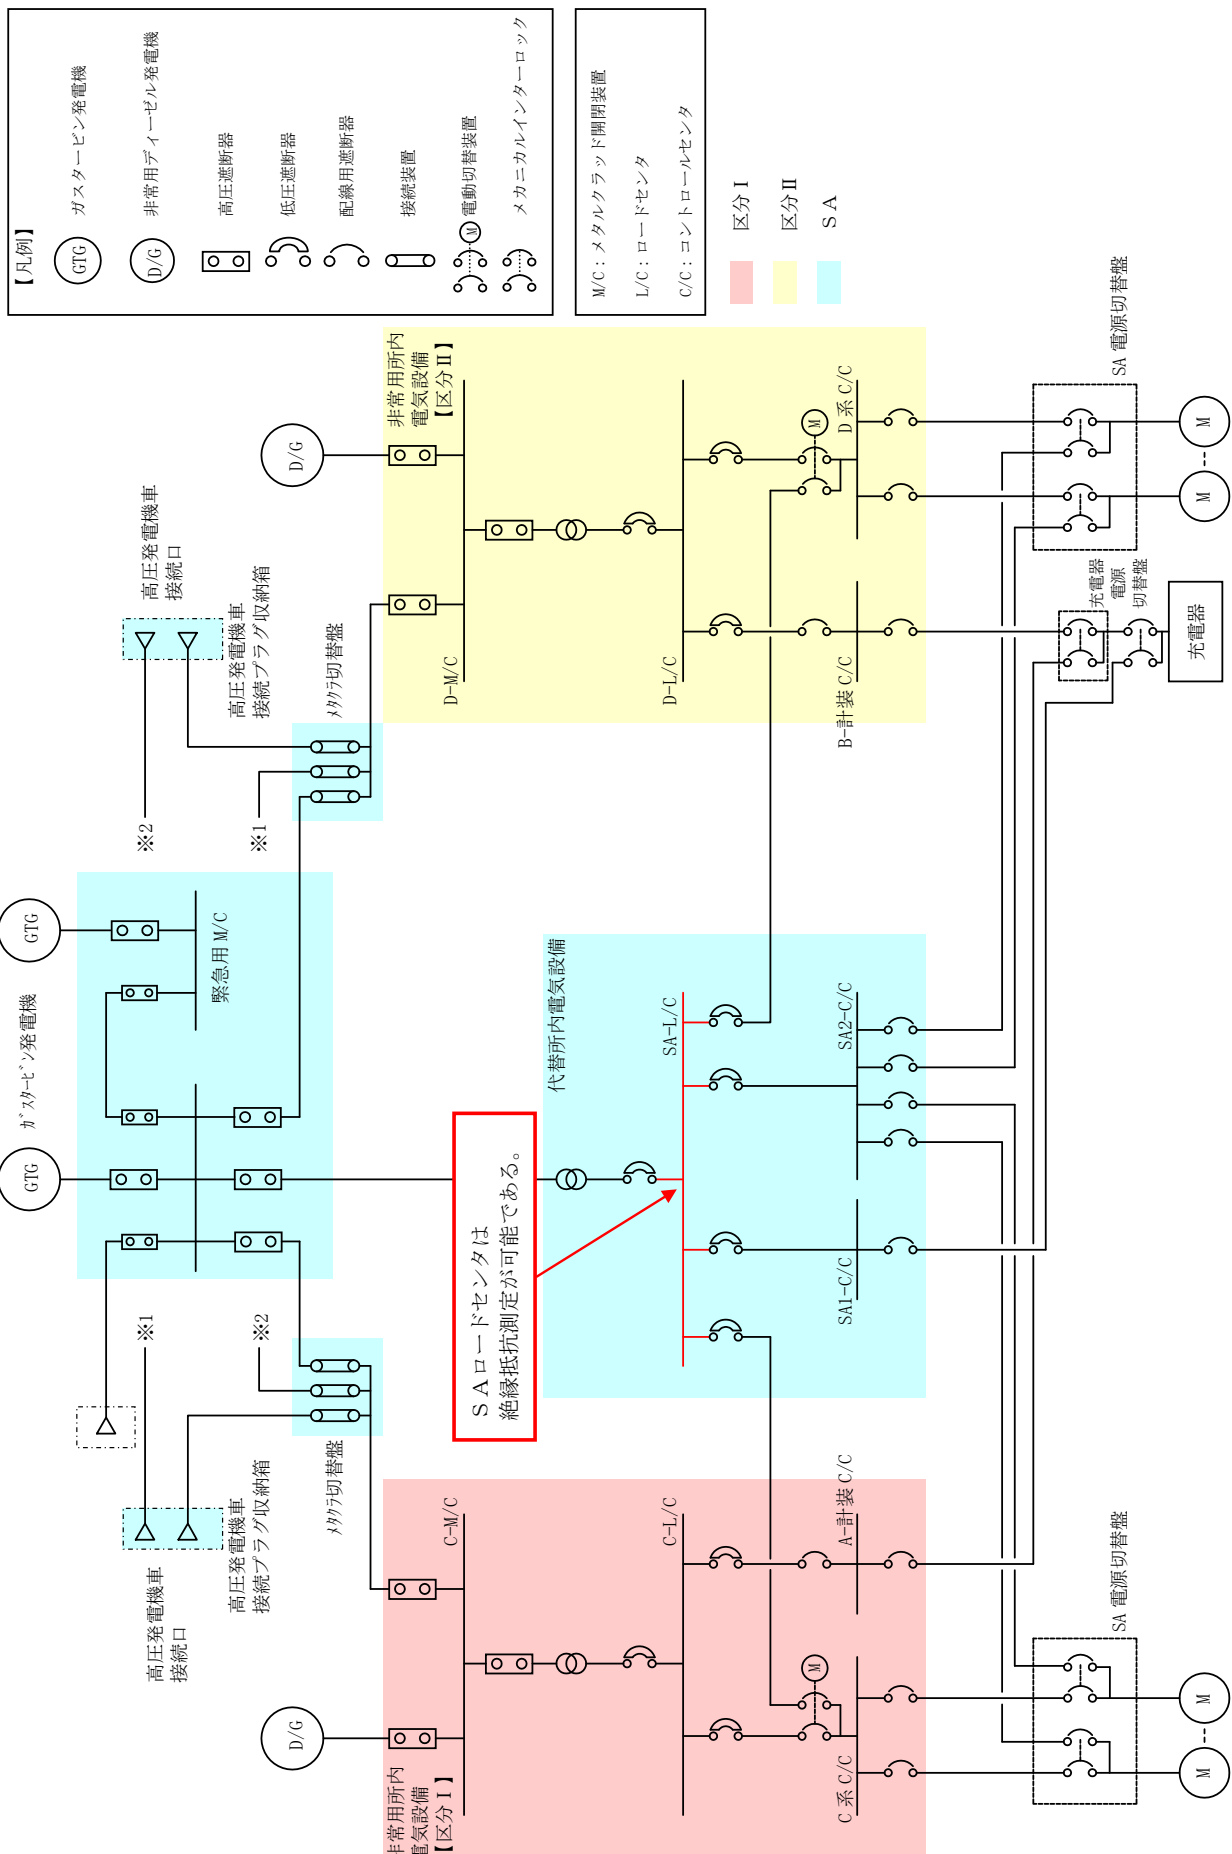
【凡例】
GTG ガスタービン発電機
D/G 非常用ディーゼル発電機
高圧遮断器
低圧遮断器
配線用遮断器
接続装置
M 電動切替装置
メカニカルインターロック

M/C：メタルクラッド開閉装置
L/C：ロードセンタ
C/C：コントロールセンタ

区分Ⅰ
区分Ⅱ
SA

D/G
非常用所内電気設備【区分Ⅱ】
D-M/C
D-L/C
M
D 系 C/C
B-計装 C/C
SA 電源切替盤
M
M
充電器
電源切替盤
充電器

高圧発電機車接続口
高圧発電機車接続プラグ収納箱
ﾒﾀｸﾗ切替盤
※2
※1

GTG
緊急用 M/C
ｶﾞｽﾀｰﾋﾞﾝ発電機
GTG

代替所内電気設備
SA-L/C
SA2-C/C
SA1-C/C

SAロードセンタは絶縁抵抗測定が可能である。

※1
※2
ﾒﾀｸﾗ切替盤
高圧発電機車接続プラグ収納箱
高圧発電機車接続口

C-M/C
C-L/C
A-計装 C/C
M
C 系 C/C
D/G
非常用所内電気設備【区分Ⅰ】
SA 電源切替盤
M
M